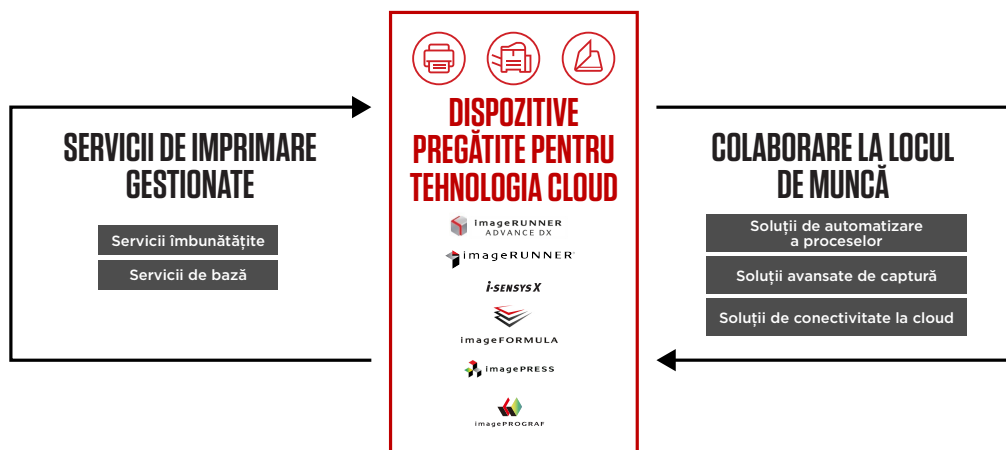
SERVICII DE IMPRIMARE GESTIONATE

Servicii îmbunătățite

Servicii de bază

DISPOZITIVE PREGĂTITE PENTRU TEHNOLOGIA CLOUD

imageRUNNER ADVANCE DX

imageRUNNER

i-SENSYS X

imageFORMULA

imagePRESS

imagePROGRAF

COLABORARE LA LOCUL DE MUNCĂ

Soluții de automatizare a proceselor

Soluții avansate de captură

Soluții de conectivitate la cloud